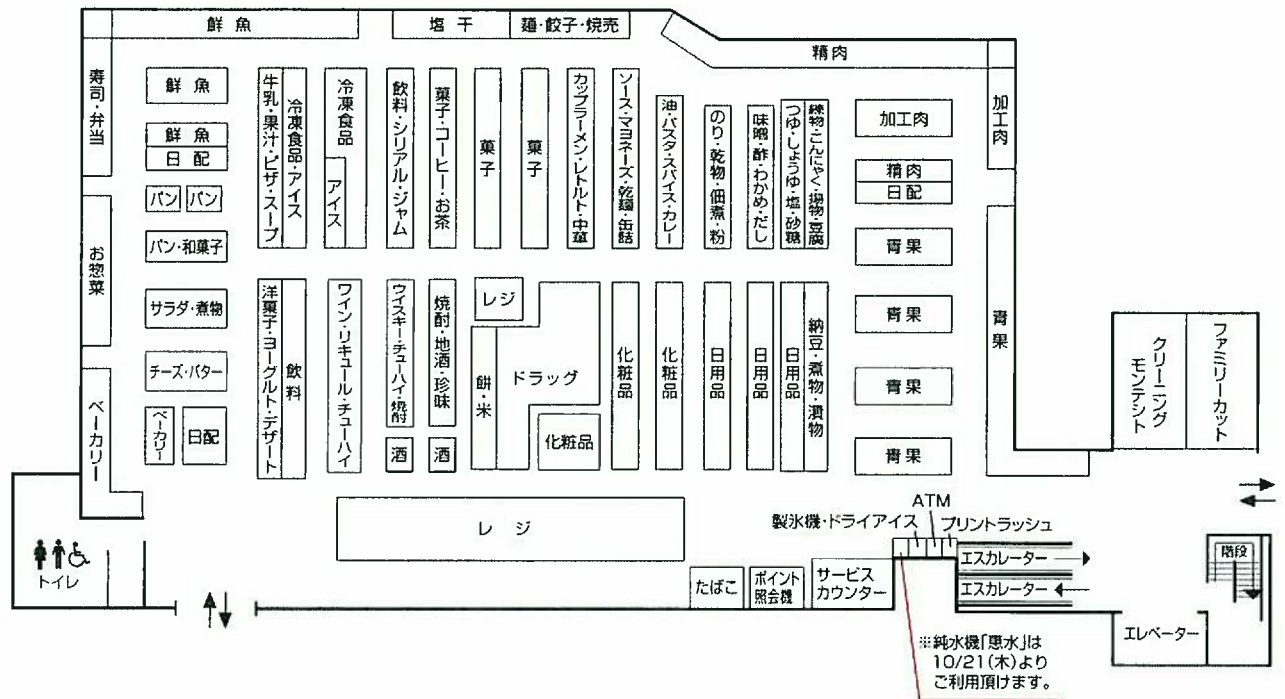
鮮魚
塩干
麺・餃子・焼売
精肉
寿司・弁当
鮮魚
鮮魚
日配
パン
パン
パン・和菓子
お惣菜
サラダ・煮物
チーズ・バター
ベーカリー
ベーカリー
日配
牛乳・果汁・ピザ・スープ
冷凍食品・アイス
冷凍食品
アイス
飲料・シリアル・ジャム
菓子・コーヒー・お茶
菓子
菓子
カップラーメン・レトルト・中華
ソース・マヨネーズ・乾麺・缶詰
油・パスタ・スパイス・カレー
のり・乾物・佃煮・粉
味噌・酢・わかめ・だし
つゆ・しょうゆ・塩・砂糖
練物・こんにゃく・揚物・豆腐
加工肉
精肉
日配
青果
加工肉
青果
青果
青果
青果
洋菓子・ヨーグルト・デザート
飲料
ワイン・リキュール・チューハイ
ウイスキー・チューハイ・焼酎
焼酎・地酒・珍味
酒
酒
レジ
餅・米
ドラッグ
化粧品
化粧品
化粧品
日用品
日用品
日用品
納豆・煮物・漬物
クリーニング モンテシト
ファミリーカット
トイレ
レジ
たばこ
ポイント照会機
サービスカウンター
製氷機・ドライアイス
ATM
プリントラッシュ
エスカレーター
エスカレーター
階段
エレベーター
※純水機「恵水」は 10/21(木)より ご利用頂けます。